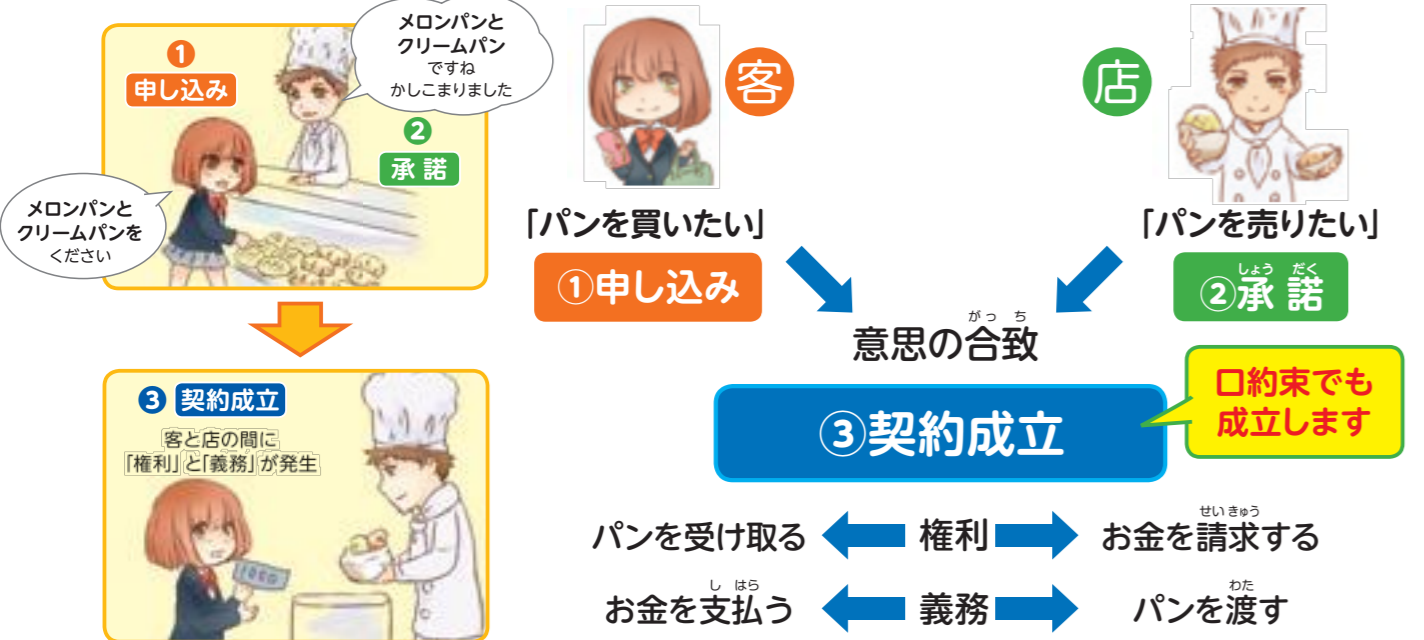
① 申し込み

メロンパンとクリームパンですね かしこまりました

② 承諾

メロンパンとクリームパンをください

③ 契約成立

客と店の間に「権利」と「義務」が発生

客

店

「パンを買いたい」

「パンを売りたい」

①申し込み

しょう だく
②承諾

がっ ち
意思の合致

口約束でも成立します

③契約成立

パンを受け取る 権利 せいきゅう お金を請求する

し はら お金を支払う 義務 わた パンを渡す